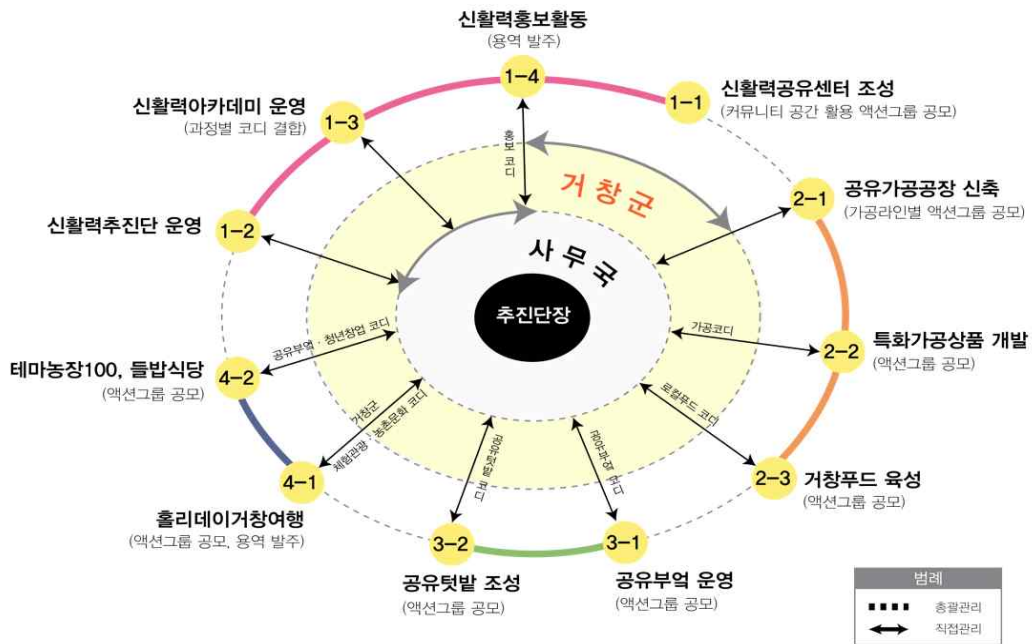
신활력홍보활동
(용역 발주)
1-4

신활력아카데미 운영
(과정별 코디 결합)
1-3

1-1
신활력공유센터 조성
(커뮤니티 공간 활용 액션그룹 공모)

홍보 코디

거창군

2-1
공유가공공장 신축
(가공라인별 액션그룹 공모)

신활력추진단 운영
1-2

사무국

추진단장

가공코디

2-2
특화가공상품 개발
(액션그룹 공모)

공유부엌 · 청년창업 코디

테마농장100, 들밥식당
(액션그룹 공모)
4-2

거창군 체험관광 · 농촌문화 코디

로컬푸드 코디

공유텃밭 코디

공유부엌 코디

2-3
거창푸드 육성
(액션그룹 공모)

4-1
홀리데이거창여행
(액션그룹 공모, 용역 발주)

3-2
공유텃밭 조성
(액션그룹 공모)

3-1
공유부엌 운영
(액션그룹 공모)

범례
총괄관리
직접관리